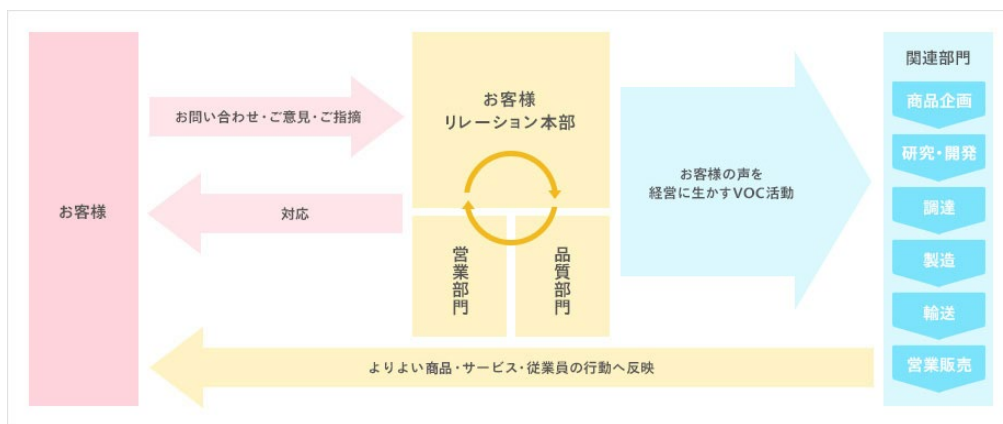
お客様

お問い合わせ・ご意見・ご指摘

対応

お客様
リレーション本部

営業部門

品質部門

お客様の声を
経営に生かすVOC活動

関連部門

商品企画

研究・開発

調達

製造

輸送

営業販売

よりよい商品・サービス・従業員の行動へ反映